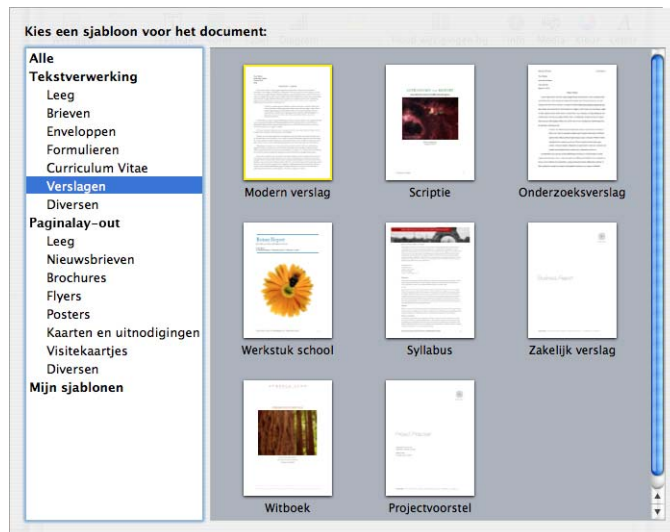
Kies een sjabloon voor het document:

Alle
Tekstverwerking
Leeg
Brieven
Enveloppen
Formulieren
Curriculum Vitae
Verslagen
Diversen
Paginalay-out
Leeg
Nieuwsbrieven
Brochures
Flyers
Posters
Kaarten en uitnodigingen
Visitekaartjes
Diversen
Mijn sjablonen

Modern verslag
Scriptie
Onderzoeksverslag
Werkstuk school
Syllabus
Zakelijk verslag
Witboek
Projectvoorstel